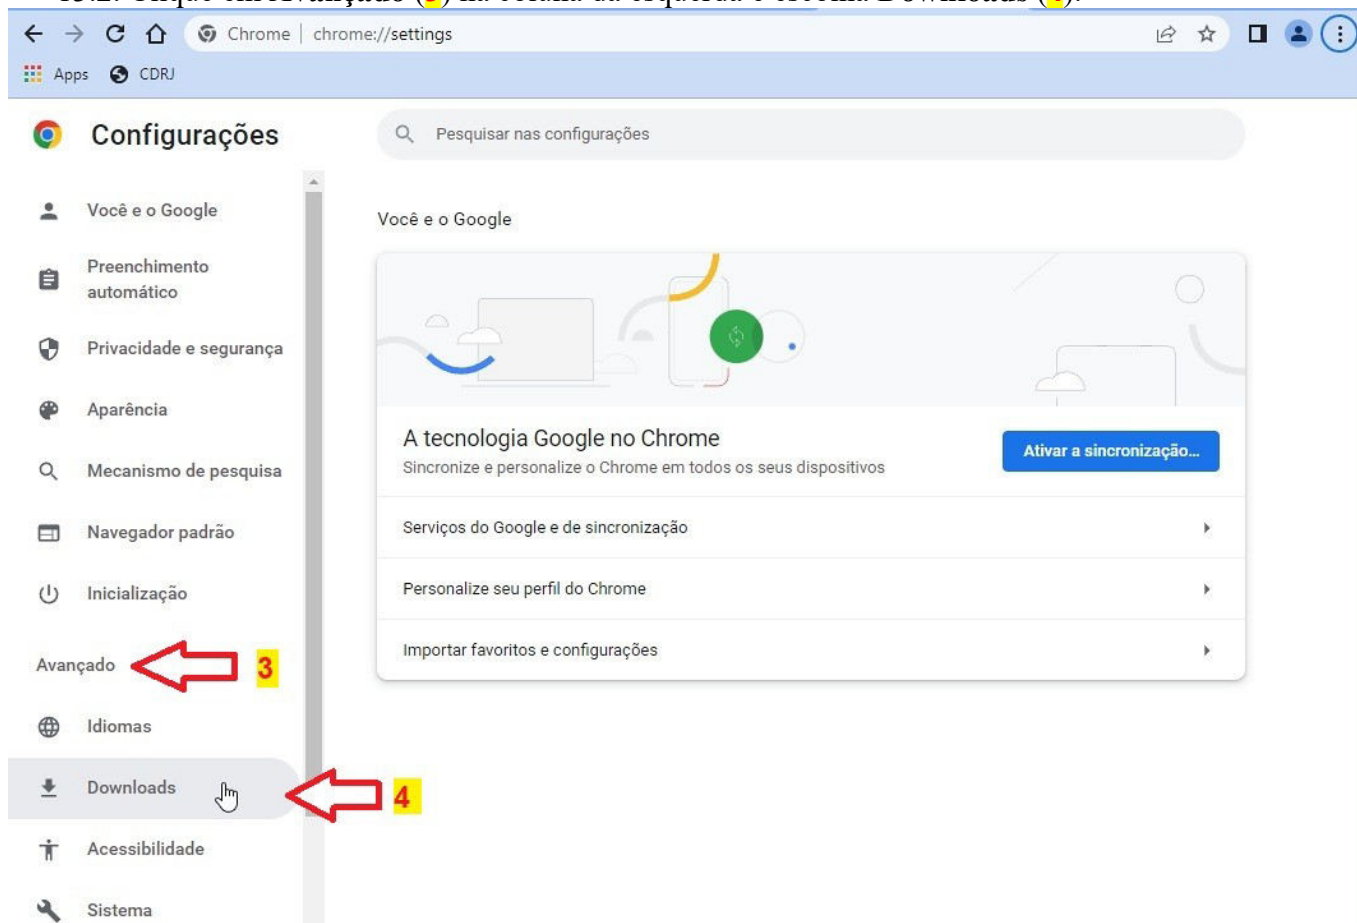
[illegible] Clique em Avançado ([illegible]) na coluna da esquerda e escolha Downloads ([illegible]).

Chrome | chrome://settings

Apps CDRJ

Configurações

Pesquisar nas configurações

Você e o Google

Preenchimento automático

Privacidade e segurança

Aparência

Mecanismo de pesquisa

Navegador padrão

Inicialização

Avançado

3

Idiomas

Downloads

4

Acessibilidade

Sistema

Você e o Google

A tecnologia Google no Chrome

Sincronize e personalize o Chrome em todos os seus dispositivos

Ativar a sincronização...

Serviços do Google e de sincronização

Personalize seu perfil do Chrome

Importar favoritos e configurações